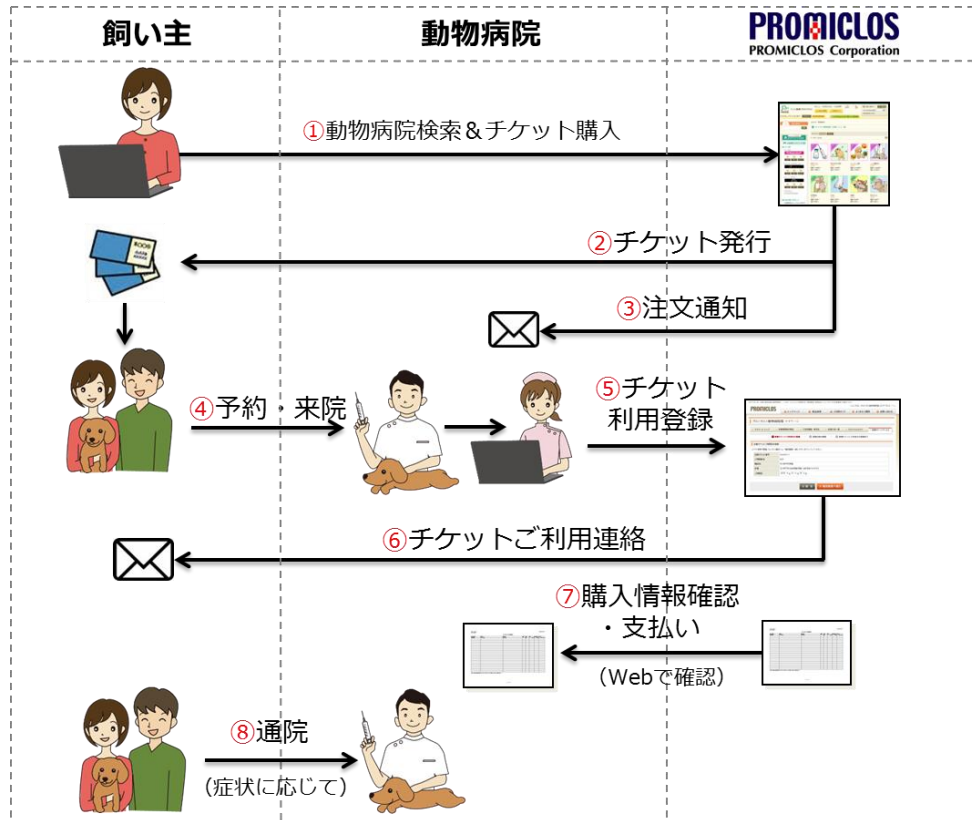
飼い主

動物病院

PROMICLOS
PROMICLOS Corporation

①動物病院検索＆チケット購入

②チケット発行

③注文通知

④予約・来院

⑤チケット
利用登録

⑥チケットご利用連絡

⑦購入情報確認
・支払い

（Webで確認）

⑧通院

（症状に応じて）